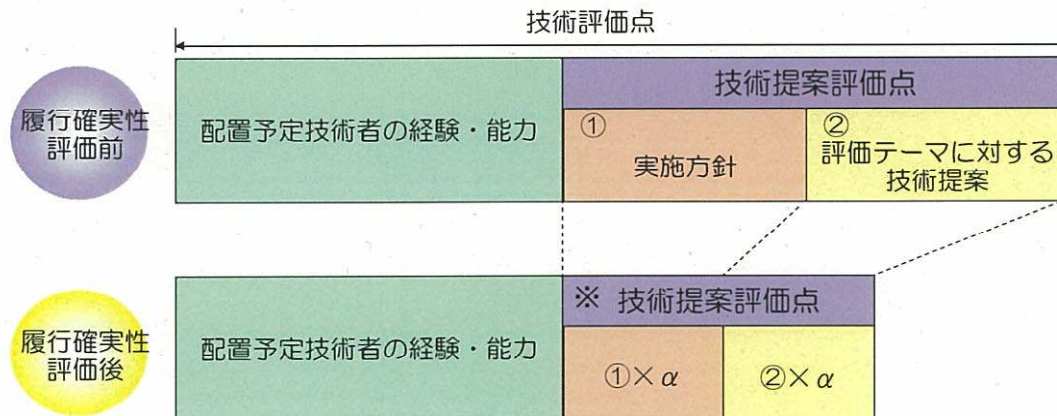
技術評価点

履行確実性評価前

配置予定技術者の経験・能力

技術提案評価点

①
実施方針

②
評価テーマに対する技術提案

履行確実性評価後

配置予定技術者の経験・能力

※ 技術提案評価点

①× $\alpha$

②× $\alpha$